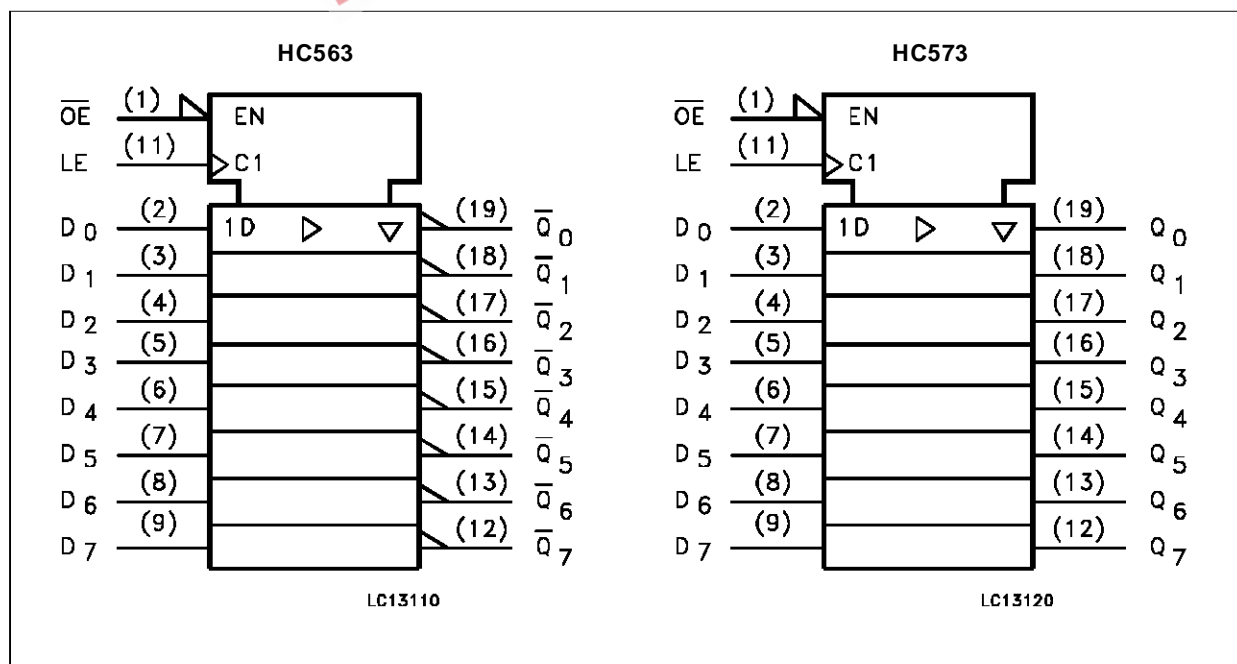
HC563

$\overline{OE}$ (1) EN
LE (11) C1
$D_0$ (2) 1D (19) $\overline{Q}_0$
$D_1$ (3) (18) $\overline{Q}_1$
$D_2$ (4) (17) $\overline{Q}_2$
$D_3$ (5) (16) $\overline{Q}_3$
$D_4$ (6) (15) $\overline{Q}_4$
$D_5$ (7) (14) $\overline{Q}_5$
$D_6$ (8) (13) $\overline{Q}_6$
$D_7$ (9) (12) $\overline{Q}_7$

LC13110

HC573

$\overline{OE}$ (1) EN
LE (11) C1
$D_0$ (2) 1D (19) $Q_0$
$D_1$ (3) (18) $Q_1$
$D_2$ (4) (17) $Q_2$
$D_3$ (5) (16) $Q_3$
$D_4$ (6) (15) $Q_4$
$D_5$ (7) (14) $Q_5$
$D_6$ (8) (13) $Q_6$
$D_7$ (9) (12) $Q_7$

LC13120